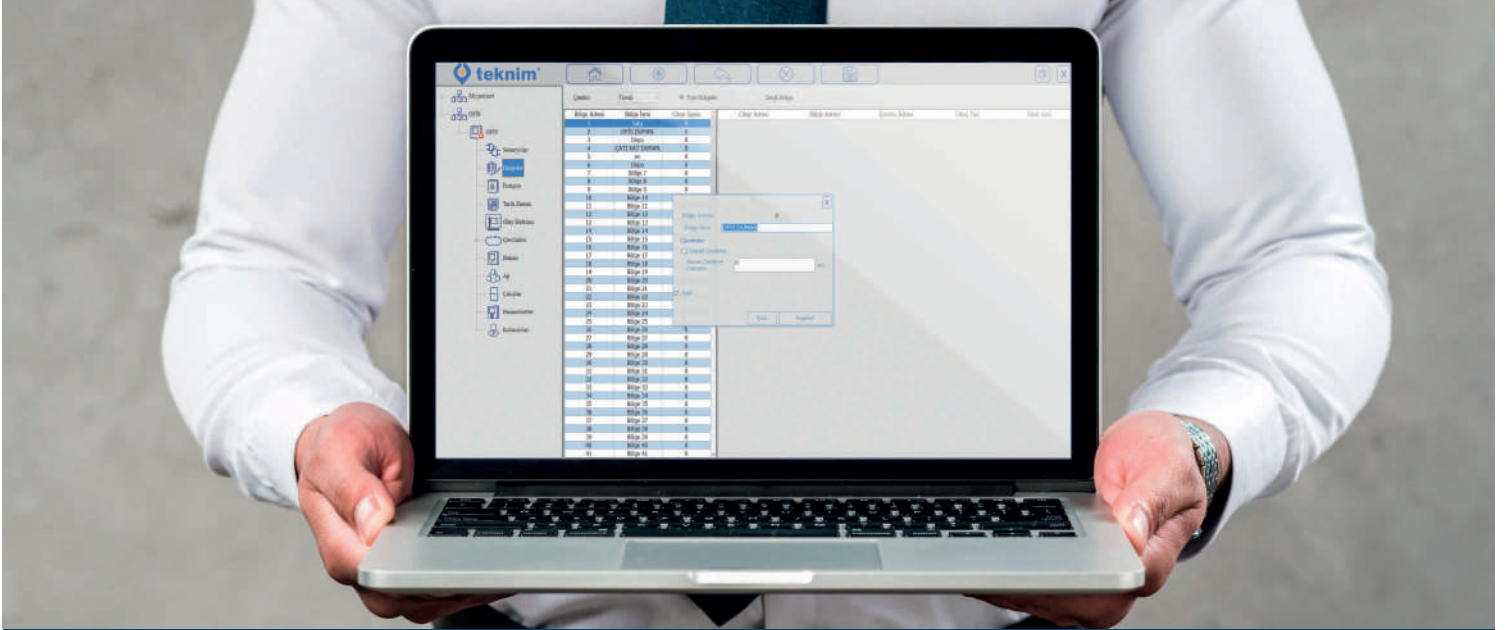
teknim

Bölge Adresi | Bölge İsmi | Cihaz Sayısı

1 | Salon
2 | ÜSTÜ DUMAN
3 | Depo
4 | ÇATI KAT DUMAN
5 | aa
6 | Depo
7 | Bölge 7
8 | Bölge 8
9 | Bölge 9
10 | Bölge 10
11 | Bölge 11
12 | Bölge 12
13 | Bölge 13
14 | Bölge 14
15 | Bölge 15
16 | Bölge 16
17 | Bölge 17
18 | Bölge 18
19 | Bölge 19
20 | Bölge 20
21 | Bölge 21
22 | Bölge 22
23 | Bölge 23
24 | Bölge 24
25 | Bölge 25
26 | Bölge 26
27 | Bölge 27
28 | Bölge 28
29 | Bölge 29
30 | Bölge 30
31 | Bölge 31
32 | Bölge 32
33 | Bölge 33
34 | Bölge 34
35 | Bölge 35
36 | Bölge 36
37 | Bölge 37
38 | Bölge 38
39 | Bölge 39
40 | Bölge 40
41 | Bölge 41

Cihaz Adresi | Bölge Adresi | Çevrim Adresi | Cihaz Tipi | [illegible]

Bölgeler
Ekleyiciler
Tarih Zaman
Cihaz Bulucu
Çevrimler
Bakım
Ağ
Çıkışlar
Kullanıcılar

Çıkış | Kaydet